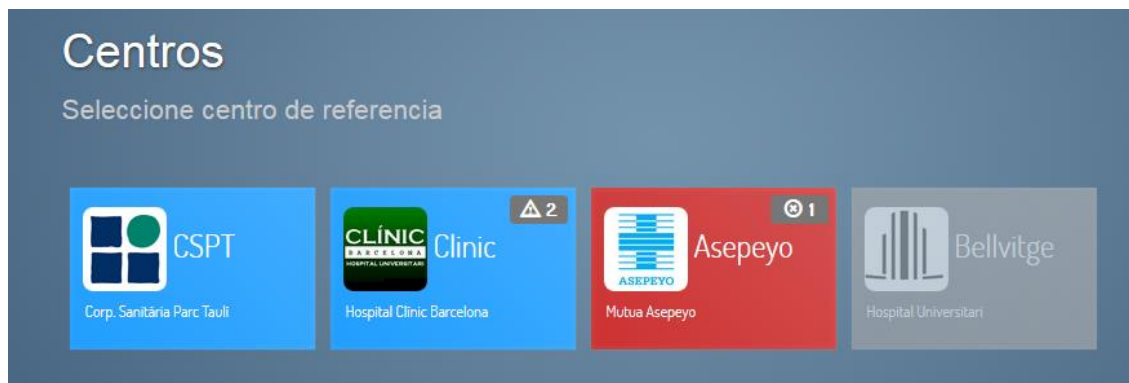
Centros

Seleccione centro de referencia

CSPT
Corp. Sanitària Parc Taulí

2
CLÍNIC BARCELONA HOSPITAL UNIVERSITARI
Clinic
Hospital Clínic Barcelona

1
ASEPEYO
Asepeyo
Mutua Asepeyo

Bellvitge
Hospital Universitari